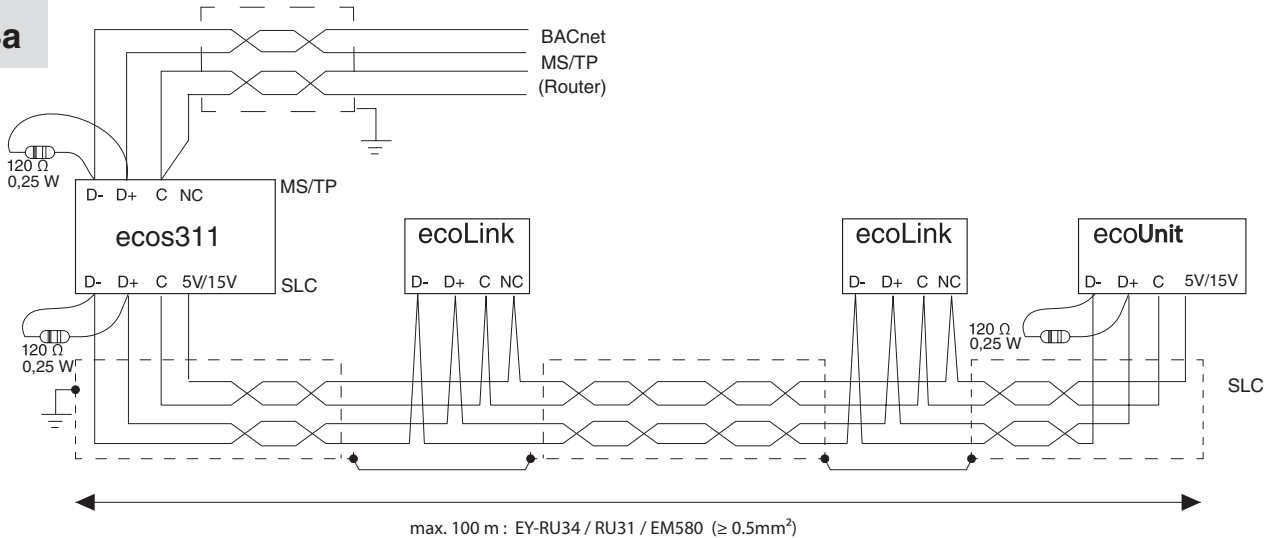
a

BACnet
MS/TP
(Router)

120 Ω
0,25 W

D- D+ C NC
MS/TP

ecos311

D- D+ C 5V/15V
SLC

120 Ω
0,25 W

ecoLink
D- D+ C NC

ecoLink
D- D+ C NC

ecoUnit
D- D+ C 5V/15V

120 Ω
0,25 W

SLC

max. 100 m : EY-RU34 / RU31 / EM580 (≥ 0.5mm$^2$)